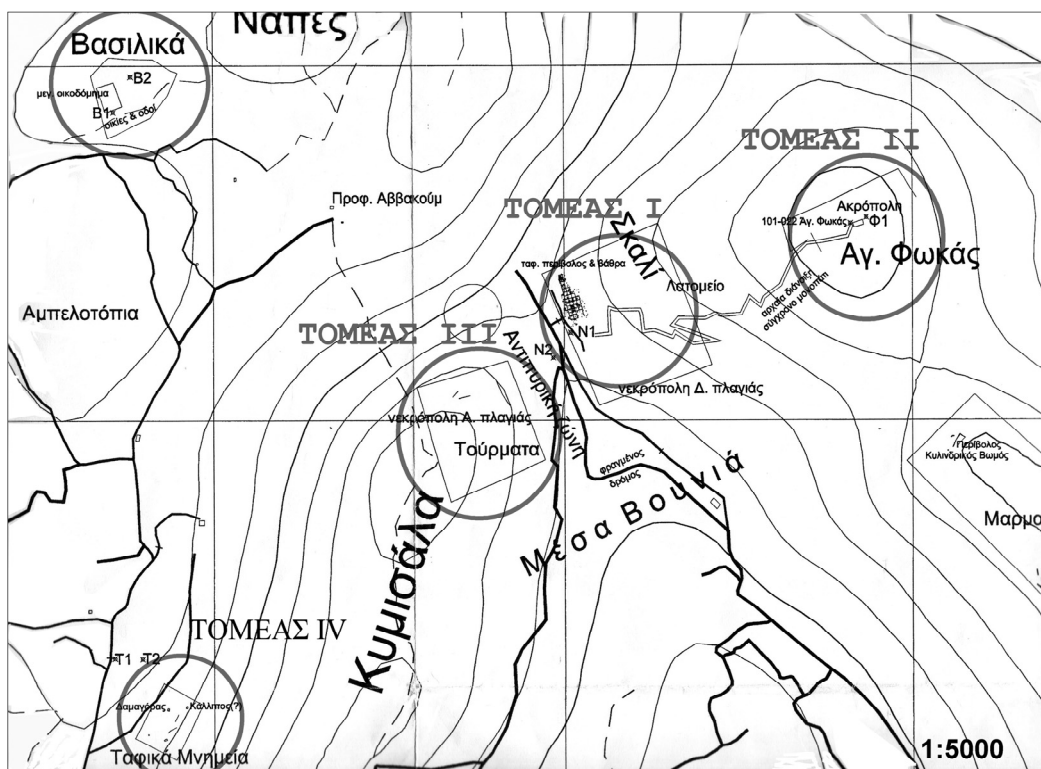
Ναπες

Βασιλικά
B2
μεγ. οικοδόμημα
B1
οικίες & οδοί

ΤΟΜΕΑΣ ΙΙ
Ακρόπολη
101-022 Αγ. Φωκάς
Φ1
Αγ. Φωκάς

Προφ. Αββακούμ

ΤΟΜΕΑΣ Ι
Σκαλί
ταφ. περίβολος & βάθρα
Λατομείο
αρχαία οδός & σύγχρονο μονοπάτι

Αμπελοτόπια

ΤΟΜΕΑΣ ΙΙΙ
N1
N2
Αντιπυρική ζώνη
νεκρόπολη Δ. πλαγιάς
νεκρόπολη Α. πλαγιάς
Τούρματα
φραγμένος δρόμος

Περίβολος Κυλινδρικός Βωμός

Μέσα Βουνιά
Μαρμ
Κυμισάλα

ΤΟΜΕΑΣ IV
T1
T2
Δαμαγόρας
Κάλλιπος(?)
Ταφικά Μνημεία

1:5000